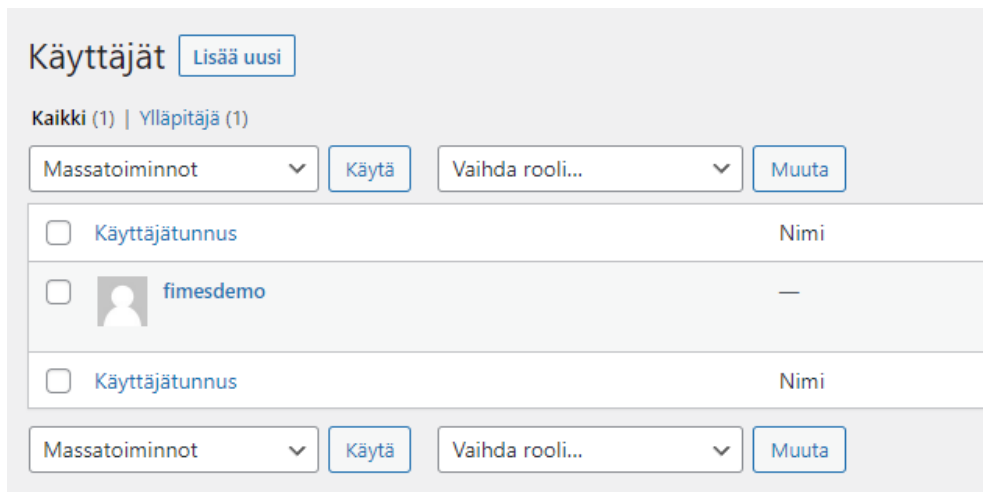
Käyttäjät Lisää uusi

Kaikki (1) | Ylläpitäjä (1)

Massatoiminnot Käytä Vaihda rooli... Muuta

| Käyttäjätunnus | Nimi |
|---|---|
| fimesdemo | — |
| Käyttäjätunnus | Nimi |

Massatoiminnot Käytä Vaihda rooli... Muuta